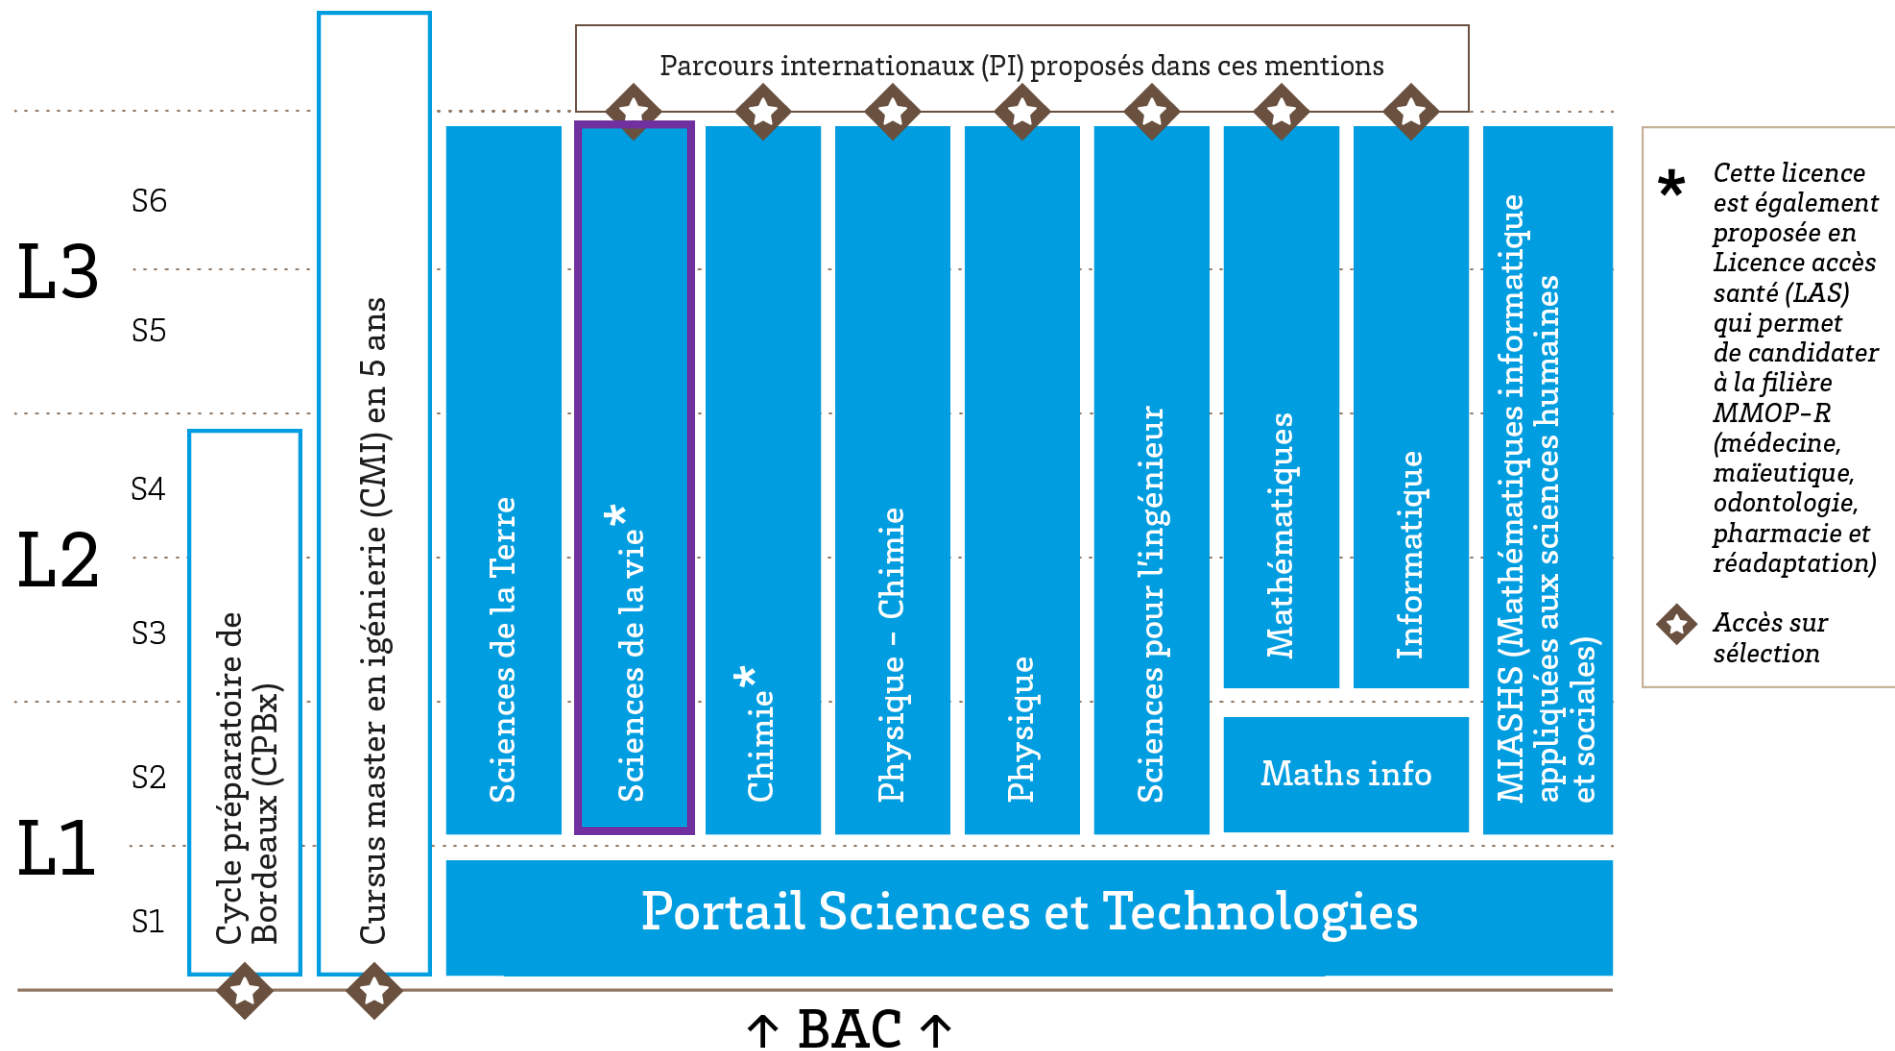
Parcours internationaux (PI) proposés dans ces mentions

L3
S6
S5

L2
S4
S3

L1
S2
S1

Cycle préparatoire de Bordeaux (CPBx)

Cursus master en igénierie (CMI) en 5 ans

Sciences de la Terre

Sciences de la vie*

Chimie*

Physique - Chimie

Physique

Sciences pour l'ingénieur

Mathématiques

Informatique

Maths info

MIASHS (Mathématiques informatique appliquées aux sciences humaines et sociales)

Portail Sciences et Technologies

↑ BAC ↑

* Cette licence est également proposée en Licence accès santé (LAS) qui permet de candidater à la filière MMOP-R (médecine, maïeutique, odontologie, pharmacie et réadaptation)

Accès sur sélection